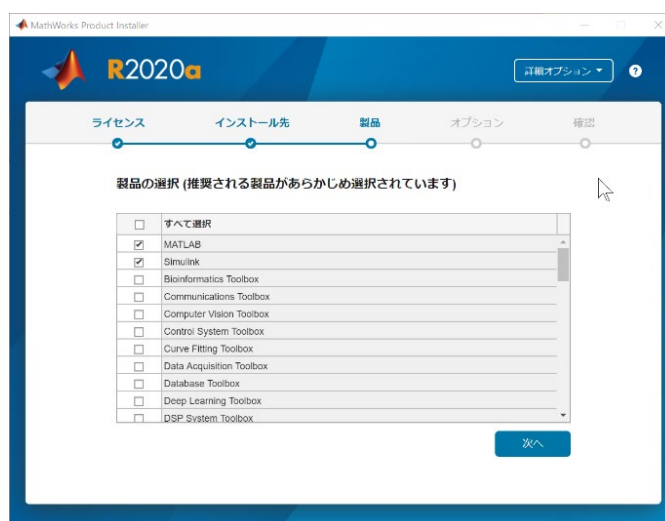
MathWorks Product Installer

R2020a

詳細オプション ▾

?

ライセンス

インストール先

製品

オプション

確認

製品の選択 (推奨される製品があらかじめ選択されています)

| | すべて選択 |
|---|---|
| ☑ | MATLAB |
| ☑ | Simulink |
| ☐ | Bioinformatics Toolbox |
| ☐ | Communications Toolbox |
| ☐ | Computer Vision Toolbox |
| ☐ | Control System Toolbox |
| ☐ | Curve Fitting Toolbox |
| ☐ | Data Acquisition Toolbox |
| ☐ | Database Toolbox |
| ☐ | Deep Learning Toolbox |
| ☐ | DSP System Toolbox |

次へ